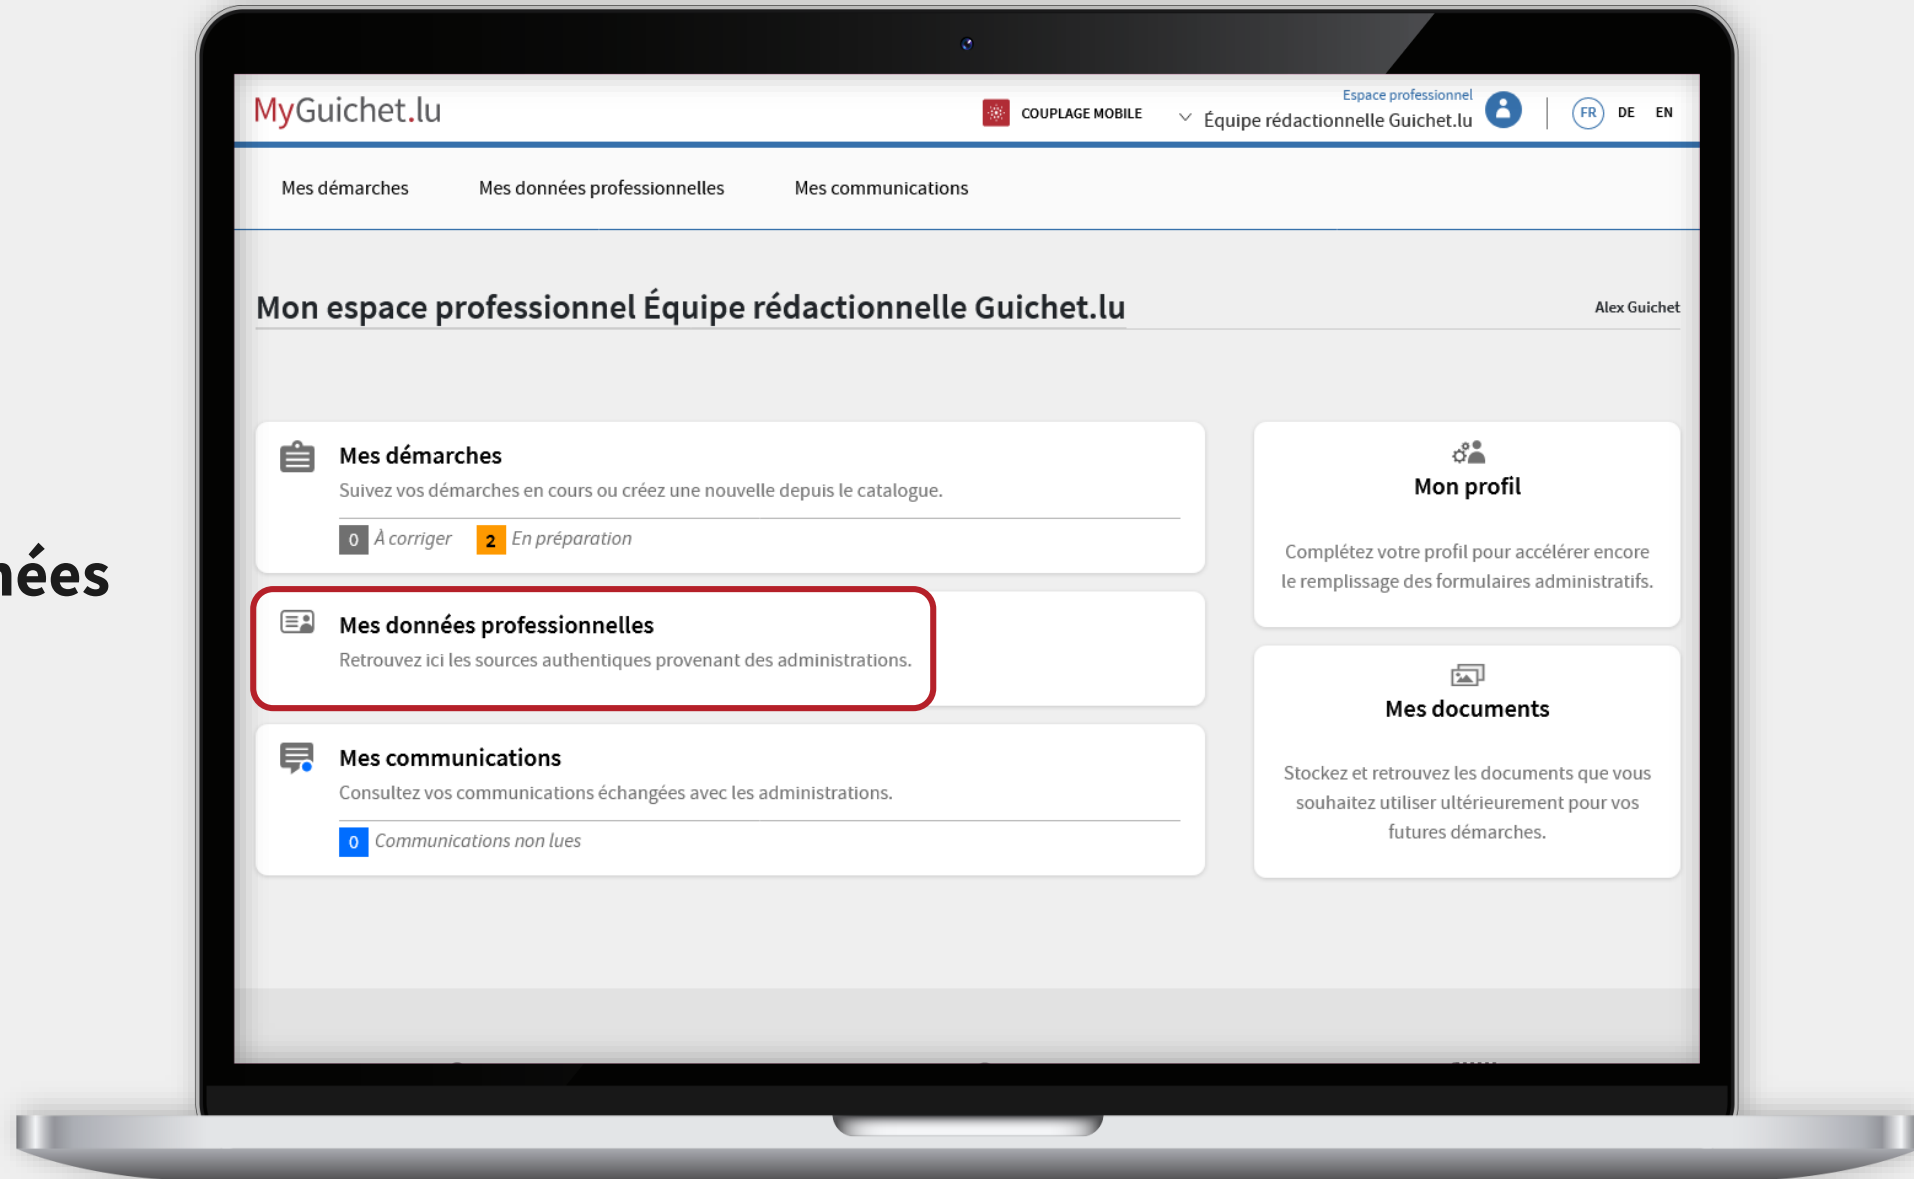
nées

MyGuichet.lu

COUPLAGE MOBILE

Espace professionnel
Équipe rédactionnelle Guichet.lu

FR DE EN

Mes démarches Mes données professionnelles Mes communications

Mon espace professionnel Équipe rédactionnelle Guichet.lu

Alex Guichet

Mes démarches
Suivez vos démarches en cours ou créez une nouvelle depuis le catalogue.
0 À corriger 2 En préparation

Mes données professionnelles
Retrouvez ici les sources authentiques provenant des administrations.

Mes communications
Consultez vos communications échangées avec les administrations.
0 Communications non lues

Mon profil
Complétez votre profil pour accélérer encore le remplissage des formulaires administratifs.

Mes documents
Stockez et retrouvez les documents que vous souhaitez utiliser ultérieurement pour vos futures démarches.